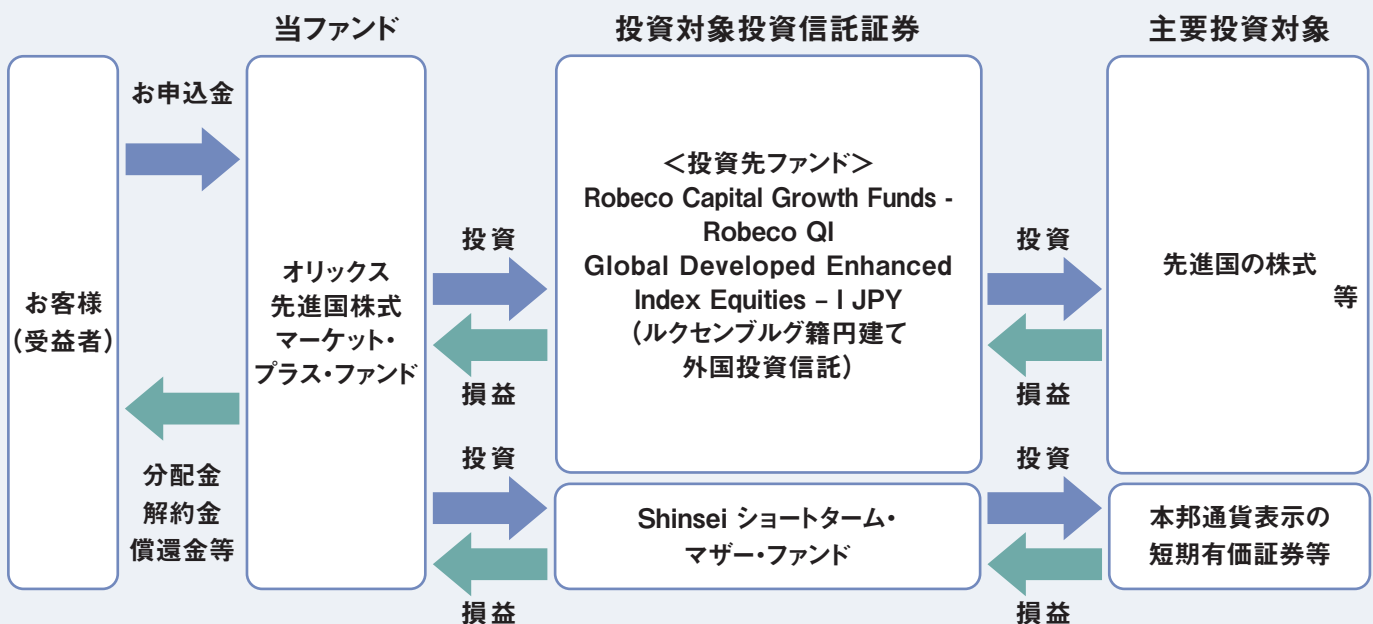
当ファンド

投資対象投資信託証券

主要投資対象

お客様
(受益者)

お申込金

分配金
解約金
償還金等

オリックス
先進国株式
マーケット・
プラス・ファンド

投資

損益

投資

損益

＜投資先ファンド＞
Robeco Capital Growth Funds - Robeco QI Global Developed Enhanced Index Equities – I JPY
(ルクセンブルグ籍円建て外国投資信託)

Shinsei ショートターム・マザー・ファンド

投資

損益

投資

損益

先進国の株式
等

本邦通貨表示の
短期有価証券等